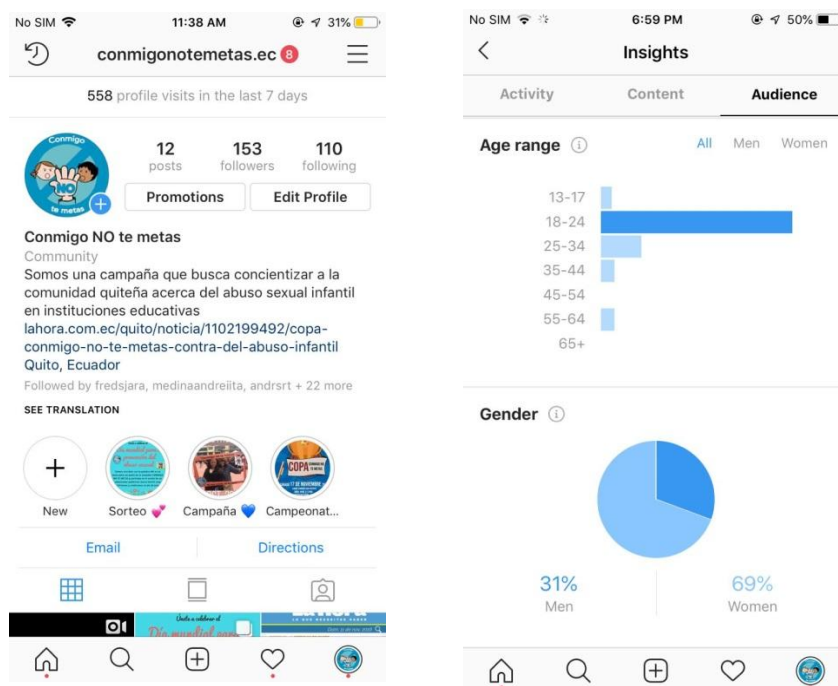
No SIM 11:38 AM 31%

conmigonotemetas.ec 8

558 profile visits in the last 7 days

Conmigo NO te metas

12 posts 153 followers 110 following

Promotions Edit Profile

Conmigo NO te metas
Community
Somos una campaña que busca concientizar a la comunidad quiteña acerca del abuso sexual infantil en instituciones educativas
lahora.com.ec/quito/noticia/1102199492/copa-conmigo-no-te-metas-contra-del-abuso-infantil
Quito, Ecuador
Followed by fredsjara, medinaandreiita, andrsrt + 22 more
SEE TRANSLATION

New Sorteo 💕 Campaña 💙 Campeonat...

Email Directions

No SIM 6:59 PM 50%

Insights

Activity Content Audience

Age range All Men Women

13-17
18-24
25-34
35-44
45-54
55-64
65+

Gender

31% Men
69% Women